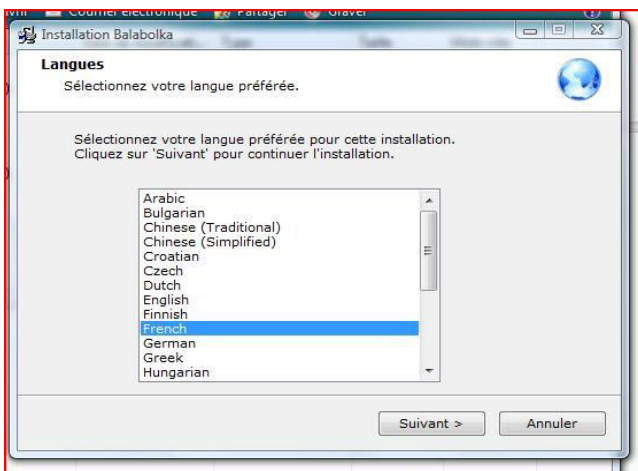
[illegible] Courrier électronique Partager Graver

Installation Balabolka

Langues
Sélectionnez votre langue préférée.

Sélectionnez votre langue préférée pour cette installation.
Cliquez sur 'Suivant' pour continuer l'installation.

Arabic
Bulgarian
Chinese (Traditional)
Chinese (Simplified)
Croatian
Czech
Dutch
English
Finnish
French
German
Greek
Hungarian

Suivant >
Annuler